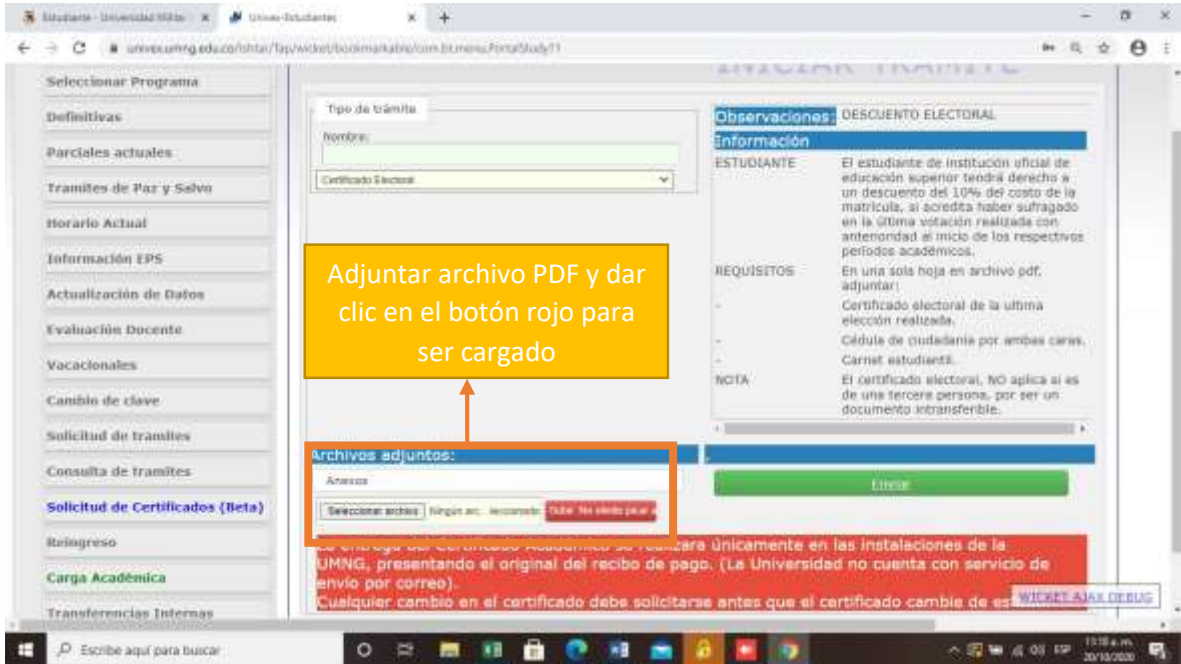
Estudiante - Universidad Militar | Univex-Estudiantes | +

univex.umng.edu.co/lshtar/?wicket/bookmarkable/com.bt.menu.PortalStudy?1

Seleccionar Programa
Definitivas
Parciales actuales
Tramites de Paz y Salvo
Horario Actual
Información EPS
Actualización de Datos
Evaluación Docente
Vacacionales
Cambio de clave
Solicitud de tramites
Consulta de tramites
Solicitud de Certificados (Beta)
Reingreso
Carga Académica
Transferencias Internas

INICIAR TRAMITE

Tipo de trámite
Nombre:
Certificado Electoral

Observaciones: DESCUENTO ELECTORAL
Información
ESTUDIANTE El estudiante de institución oficial de educación superior tendrá derecho a un descuento del 10% del costo de la matricula, si acredita haber sufragado en la última votación realizada con anterioridad al inicio de los respectivos periodos académicos.
REQUISITOS En una sola hoja en archivo pdf, adjuntar:
- Certificado electoral de la ultima elección realizada.
- Cédula de ciudadanía por ambas caras.
- Carnet estudiantil.
NOTA El certificado electoral, NO aplica si es de una tercera persona, por ser un documento intransferible.

Adjuntar archivo PDF y dar clic en el botón rojo para ser cargado

Archivos adjuntos:
Anexos
Seleccionar archivo Ningún arc...leccionado Subir. No olvide pulsar a

Enviar

La entrega del Certificado Académico se realizará únicamente en las instalaciones de la UMNG, presentando el original del recibo de pago. (La Universidad no cuenta con servicio de envío por correo).
Cualquier cambio en el certificado debe solicitarse antes que el certificado cambie de es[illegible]

WICKET AJAX DEBUG

Escribe aquí para buscar